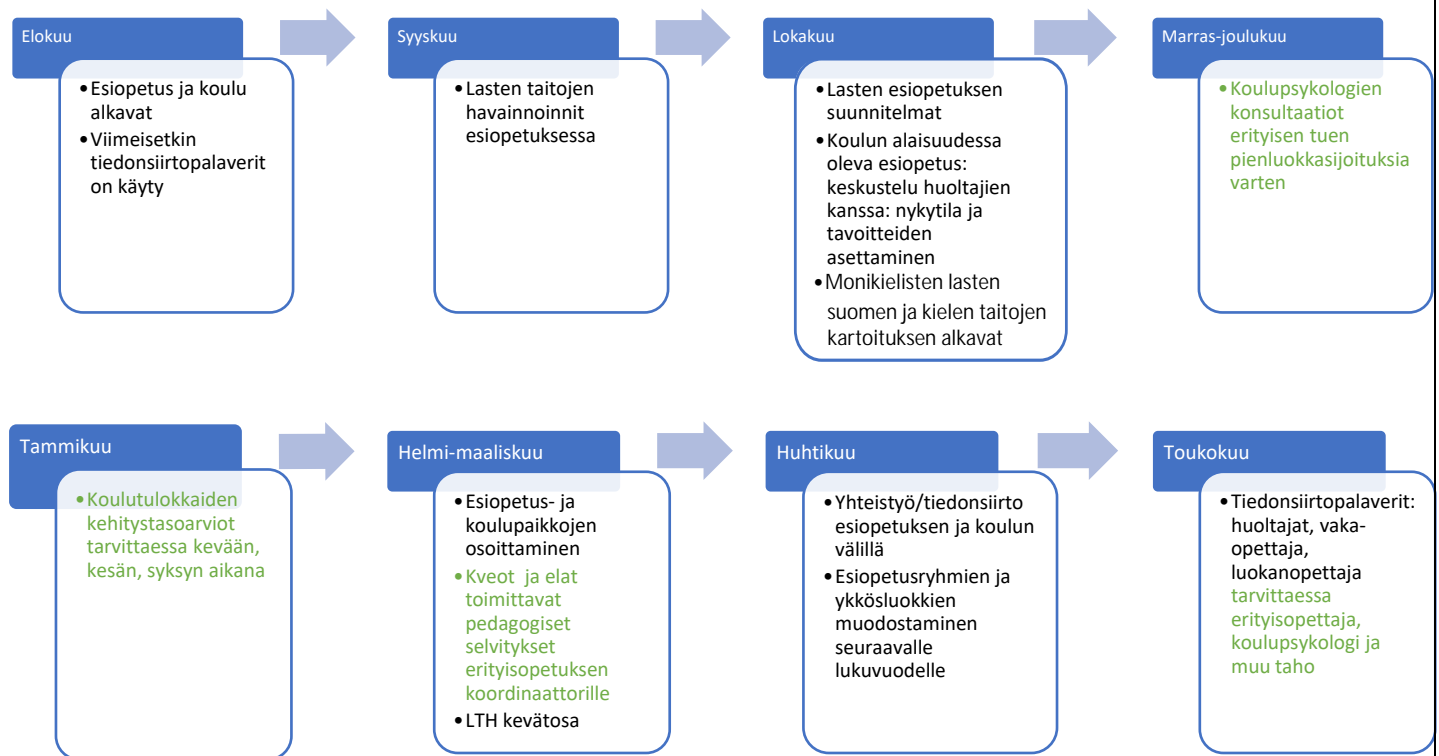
Elokuu

- Esiopetus ja koulu alkavat
- Viimeisetkin tiedonsiirtopalaverit on käyty

Syyskuu

- Lasten taitojen havainnoinnit esiopetuksessa

Lokakuu

- Lasten esiopetuksen suunnitelmat
- Koulun alaisuudessa oleva esiopetus: keskustelu huoltajien kanssa: nykytila ja tavoitteiden asettaminen
- Monikielisten lasten suomen ja kielen taitojen kartoituksen alkavat

Marras-joulukuu

- Koulupsykologien konsultaatiot erityisen tuen pienluokkasijoituksia varten

Tammikuu

- Koulutulokkaiden kehitystasoarviot tarvittaessa kevään, kesän, syksyn aikana

Helmi-maaliskuu

- Esiopetus- ja koulupaikkojen osoittaminen
- Kveot ja elat toimittavat pedagogiset selvitykset erityisopetuksen koordinaattorille
- LTH kevätosa

Huhtikuu

- Yhteistyö/tiedonsiirto esiopetuksen ja koulun välillä
- Esiopetusryhmien ja ykkösluokkien muodostaminen seuraavalle lukuvuodelle

Toukokuu

- Tiedonsiirtopalaverit: huoltajat, vaka-opettaja, luokanopettaja tarvittaessa erityisopettaja, koulupsykologi ja muu taho